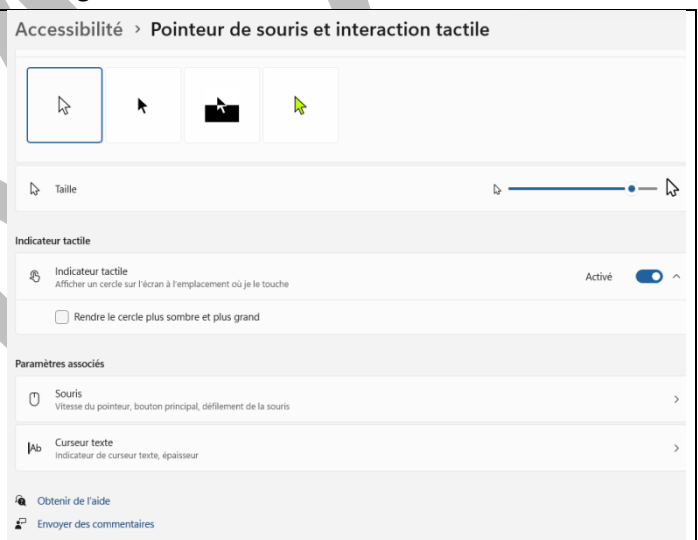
Accessibilité > Pointeur de souris et interaction tactile

Taille

Indicateur tactile

Indicateur tactile
Afficher un cercle sur l'écran à l'emplacement où je le touche

Activé

Rendre le cercle plus sombre et plus grand

Paramètres associés

Souris
Vitesse du pointeur, bouton principal, défilement de la souris

Curseur texte
Indicateur de curseur texte, épaisseur

Obtenir de l'aide

Envoyer des commentaires